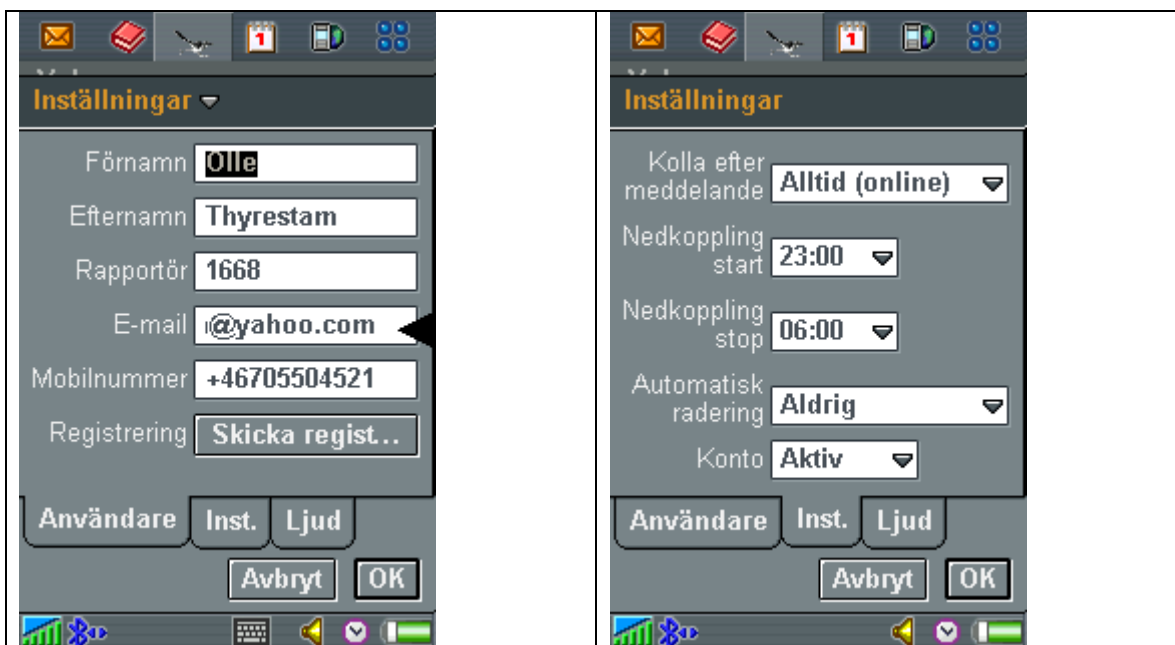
Inställningar

Förnamn Olle
Efternamn Thyrestam
Rapportör 1668
E-mail @yahoo.com
Mobilnummer +46705504521
Registrering Skicka regist...

Användare | Inst. | Ljud

Avbryt OK

Inställningar

Kolla efter meddelande Alltid (online)
Nedkoppling start 23:00
Nedkoppling stop 06:00
Automatisk radering Aldrig
Konto Aktiv

Användare | Inst. | Ljud

Avbryt OK